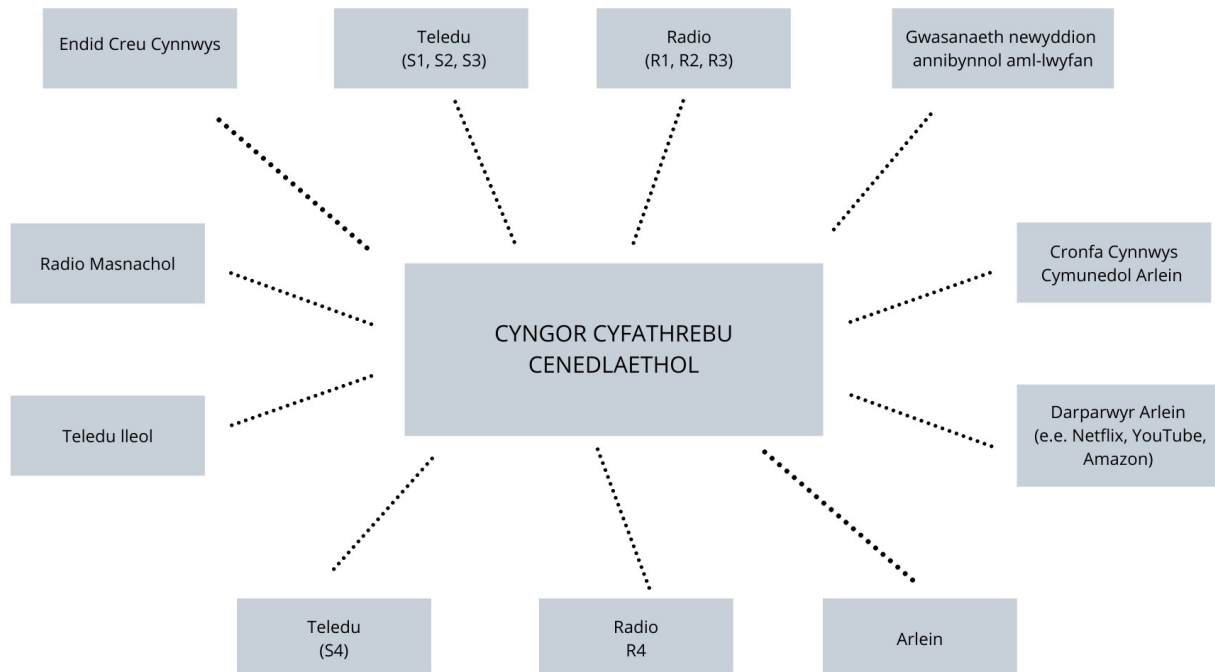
Endid Creu Cynnwys

Teledu
(S1, S2, S3)

Radio
(R1, R2, R3)

Gwasanaeth newyddion annibynnol aml-lwyfan

Radio Masnachol

CYNGOR CYFATHREBU CENEDLAETHOL

Cronfa Cynnwys Cymunedol Arlein

Teledu lleol

Darparwyr Arlein (e.e. Netflix, YouTube, Amazon)

Teledu
(S4)

Radio
R4

Arlein